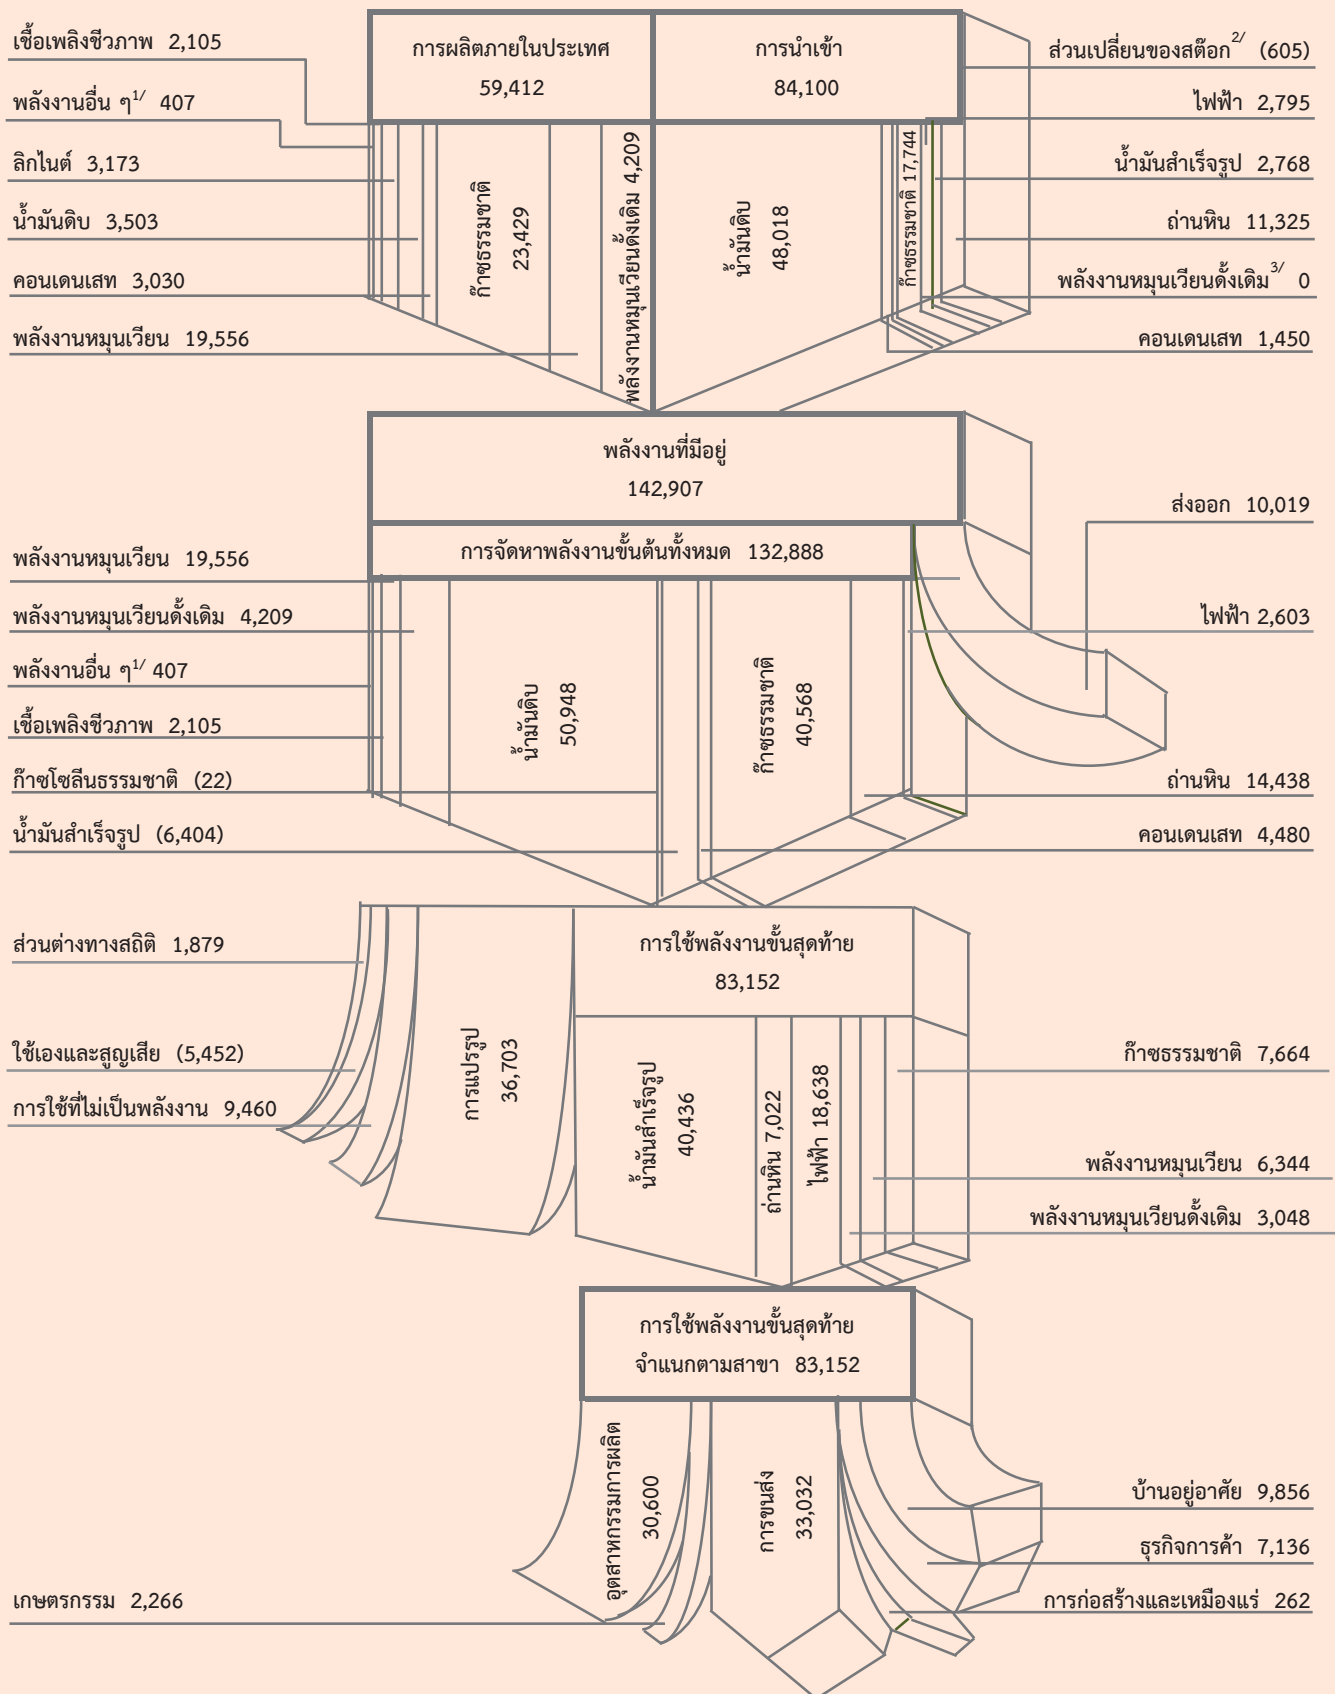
เชื้อเพลิงชีวภาพ 2,105

พลังงานอื่น ๆ$^{1/}$ 407

ลิกไนต์ 3,173

น้ำมันดิบ 3,503

คอนเดนเสท 3,030

พลังงานหมุนเวียน 19,556

การผลิตภายในประเทศ
59,412

การนำเข้า
84,100

ส่วนเปลี่ยนของสต๊อก$^{2/}$ (605)

ไฟฟ้า 2,795

น้ำมันสำเร็จรูป 2,768

ถ่านหิน 11,325

พลังงานหมุนเวียนดั้งเดิม$^{3/}$ 0

คอนเดนเสท 1,450

ก๊าซธรรมชาติ
23,429

พลังงานหมุนเวียนดั้งเดิม 4,209

น้ำมันดิบ
48,018

ก๊าซธรรมชาติ 17,744

พลังงานที่มีอยู่
142,907

การจัดหาพลังงานขั้นต้นทั้งหมด 132,888

ส่งออก 10,019

พลังงานหมุนเวียน 19,556

พลังงานหมุนเวียนดั้งเดิม 4,209

พลังงานอื่น ๆ$^{1/}$ 407

เชื้อเพลิงชีวภาพ 2,105

ก๊าซโซลีนธรรมชาติ (22)

น้ำมันสำเร็จรูป (6,404)

น้ำมันดิบ
50,948

ก๊าซธรรมชาติ
40,568

ไฟฟ้า 2,603

ถ่านหิน 14,438

คอนเดนเสท 4,480

ส่วนต่างทางสถิติ 1,879

ใช้เองและสูญเสีย (5,452)

การใช้ที่ไม่เป็นพลังงาน 9,460

การแปรรูป
36,703

การใช้พลังงานขั้นสุดท้าย
83,152

น้ำมันสำเร็จรูป
40,436

ถ่านหิน 7,022

ไฟฟ้า 18,638

ก๊าซธรรมชาติ 7,664

พลังงานหมุนเวียน 6,344

พลังงานหมุนเวียนดั้งเดิม 3,048

การใช้พลังงานขั้นสุดท้าย
จำแนกตามสาขา 83,152

อุตสาหกรรมการผลิต
30,600

การขนส่ง
33,032

บ้านอยู่อาศัย 9,856

ธุรกิจการค้า 7,136

เกษตรกรรม 2,266

การก่อสร้างและเหมืองแร่ 262